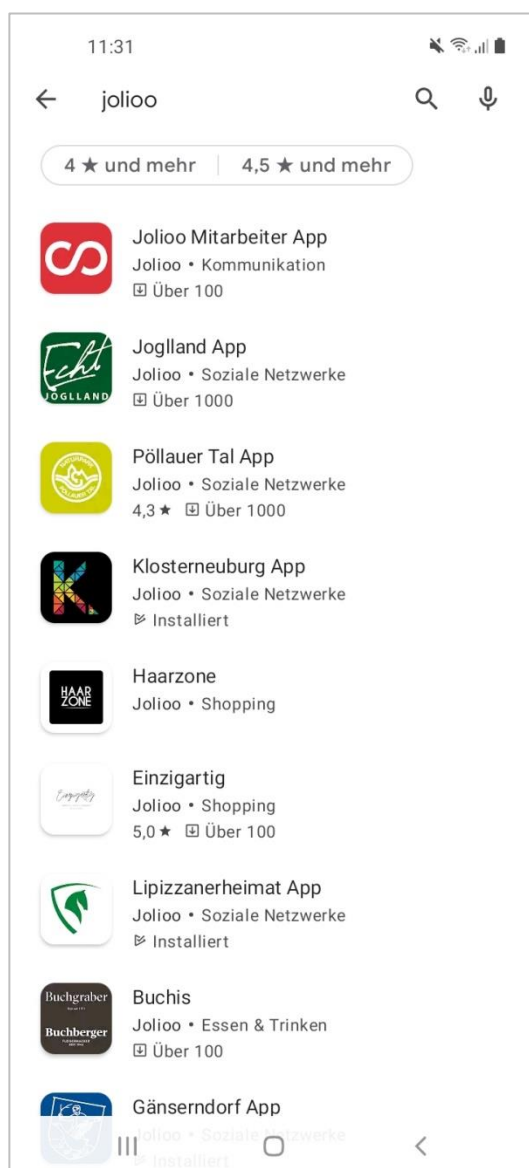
11:31

jolioo

4 ★ und mehr | 4,5 ★ und mehr

Jolioo Mitarbeiter App
Jolioo • Kommunikation
Über 100

Echt JOGLLAND
Joglland App
Jolioo • Soziale Netzwerke
Über 1000

Pöllauer Tal App
Jolioo • Soziale Netzwerke
4,3 ★ Über 1000

Klosterneuburg App
Jolioo • Soziale Netzwerke
Installiert

HAAR ZONE
Haarzone
Jolioo • Shopping

Einzigartig
Einzigartig
Jolioo • Shopping
5,0 ★ Über 100

Lipizzanerheimat App
Jolioo • Soziale Netzwerke
Installiert

Buchgraber Buchberger
Buchis
Jolioo • Essen & Trinken
Über 100

Gänserndorf App
Jolioo • Soziale Netzwerke
Installiert